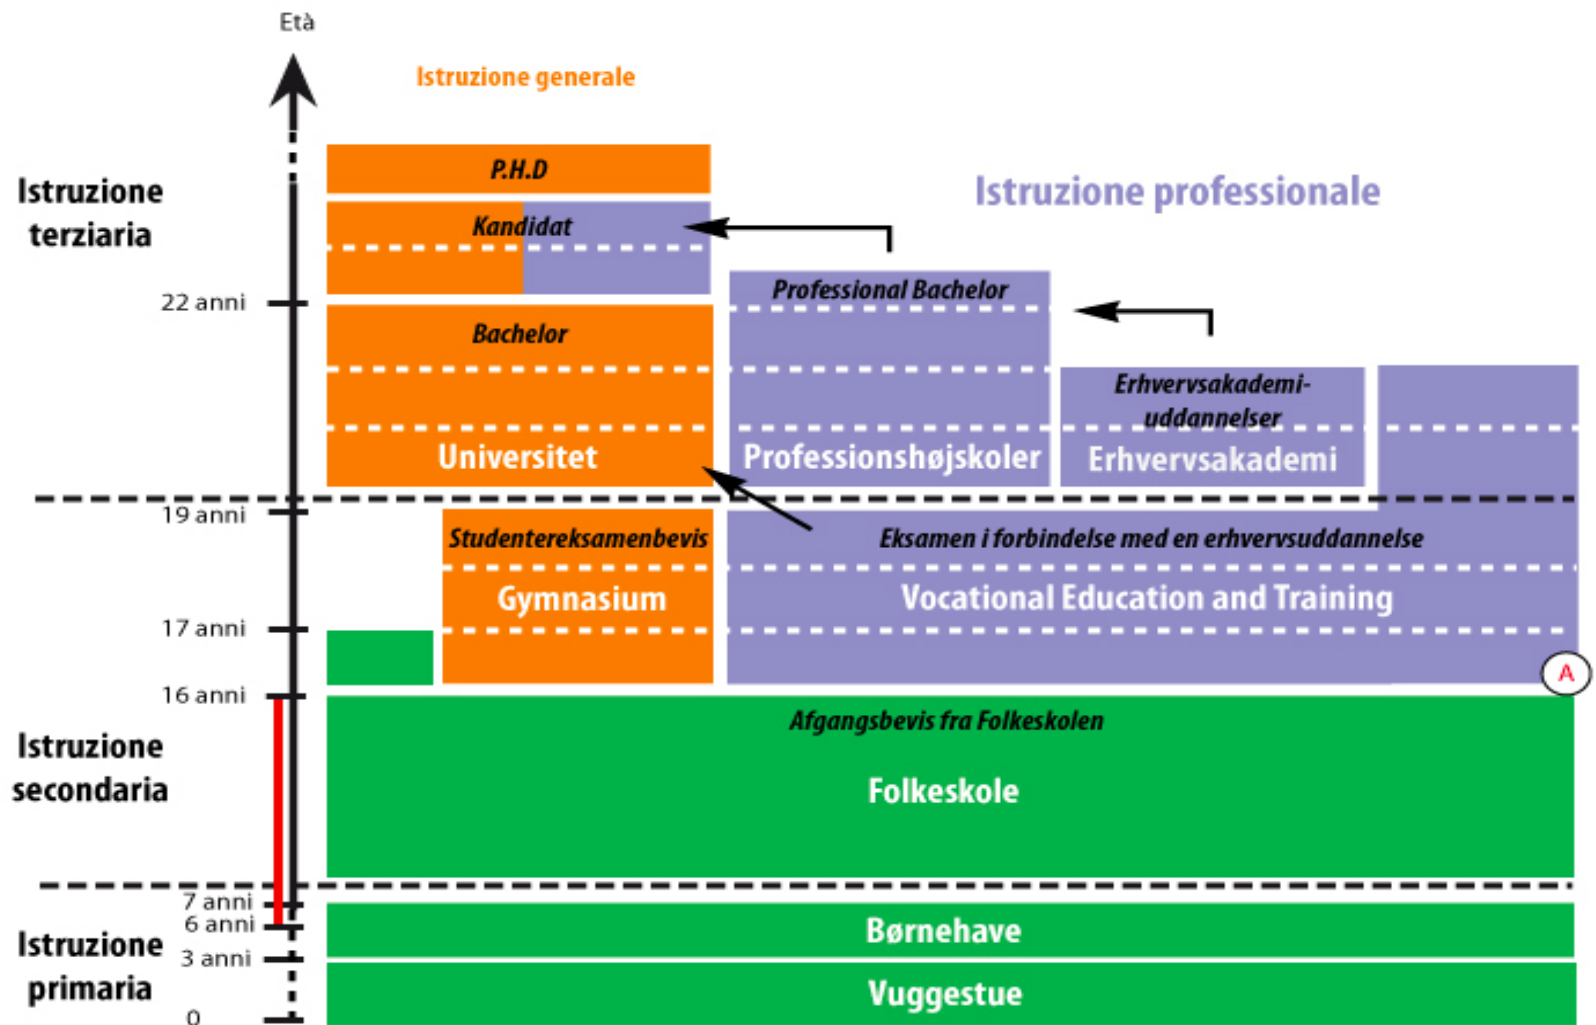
Età

Istruzione generale

Istruzione terziaria

P.H.D

Kandidat

Istruzione professionale

22 anni

Professional Bachelor

Bachelor

Erhvervsakademi-uddannelser

Universitet

Professionshøjskoler

Erhvervsakademi

19 anni

Studentereksamenbevis

Eksamen i forbindelse med en erhvervsuddannelse

Gymnasium

Vocational Education and Training

17 anni

A

16 anni

Afgangsbevis fra Folkeskolen

Istruzione secondaria

Folkeskole

7 anni

6 anni

Børnehave

Istruzione primaria

3 anni

Vuggestue

0